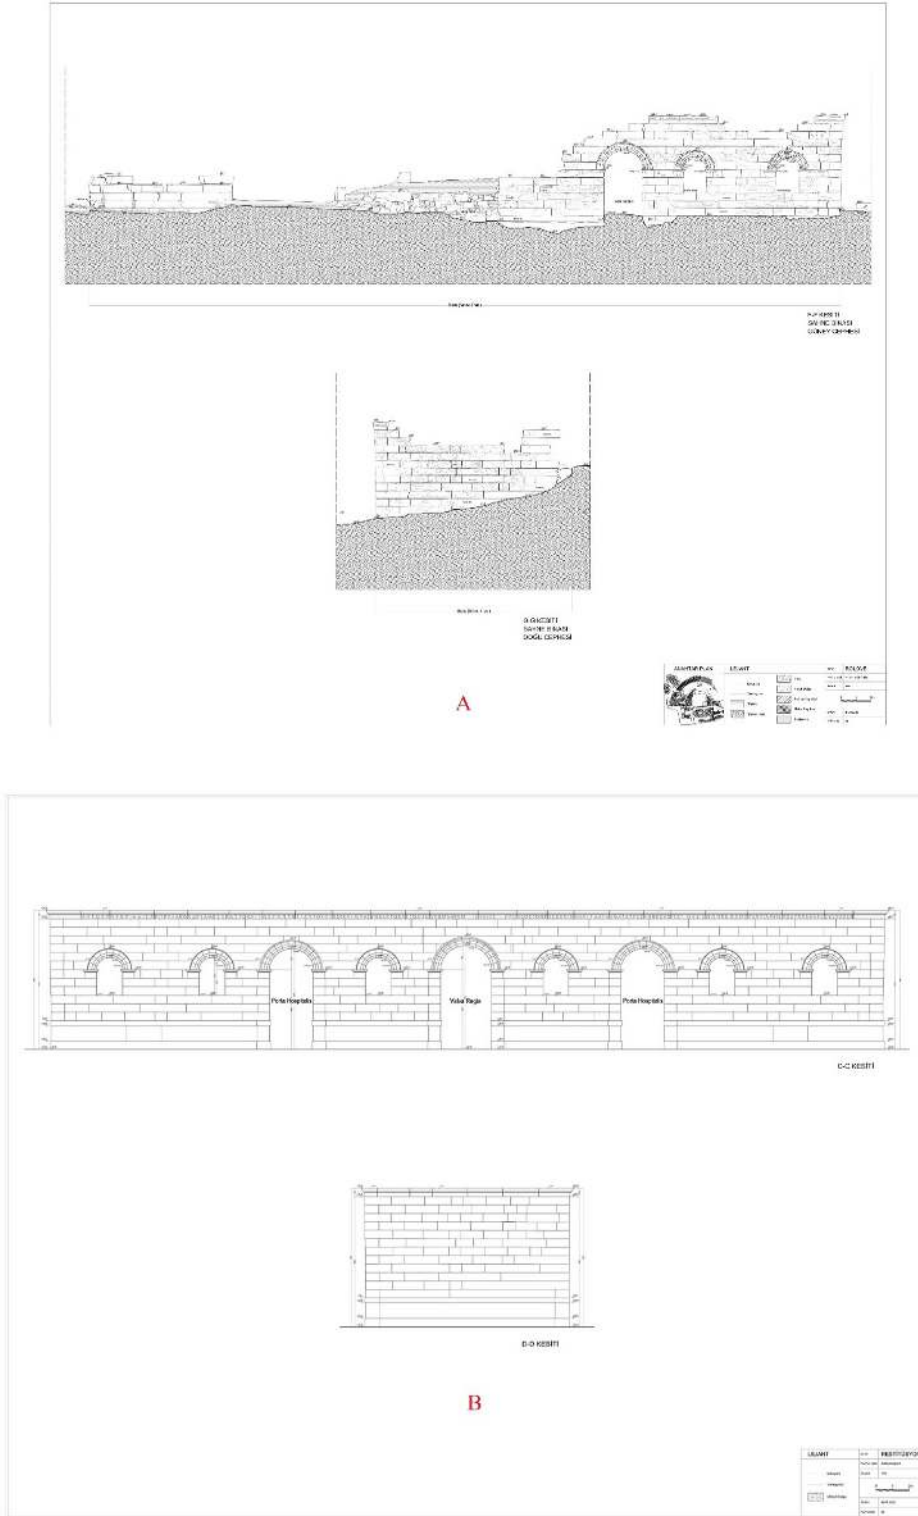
F-F KESİTİ
SAHNE BİNASI
GÜNEY CEPHESİ

G-G KESİTİ
SAHNE BİNASI
DOĞU CEPHESİ

ANAHTAR PLAN

LEJANT

RÖLÖVE

A

Porta Hospitalis

Valva Regia

Porta Hospitalis

C-C KESİTİ

D-D KESİTİ

B

LEJANT

RESTİTÜSYON